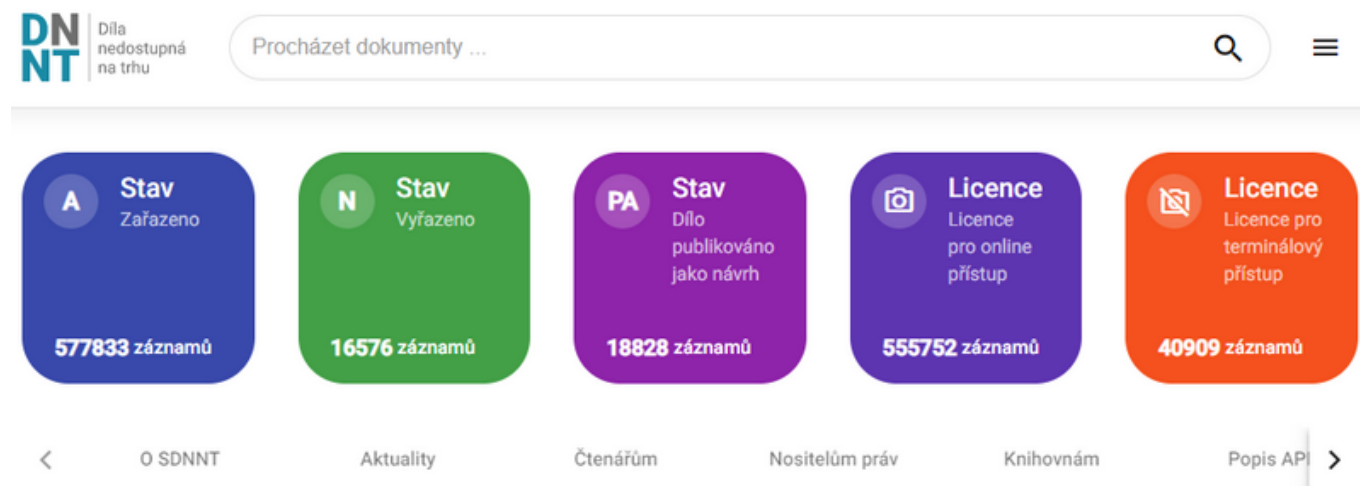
DN NT Díla nedostupná na trhu

Procházet dokumenty ...

A Stav Zařazeno 577833 záznamů

N Stav Vyřazeno 16576 záznamů

PA Stav Dílo publikováno jako návrh 18828 záznamů

Licence Licence pro online přístup 555752 záznamů

Licence Licence pro terminálový přístup 40909 záznamů

O SDNNT Aktuality Čtenářům Nositelům práv Knihovnám Popis API